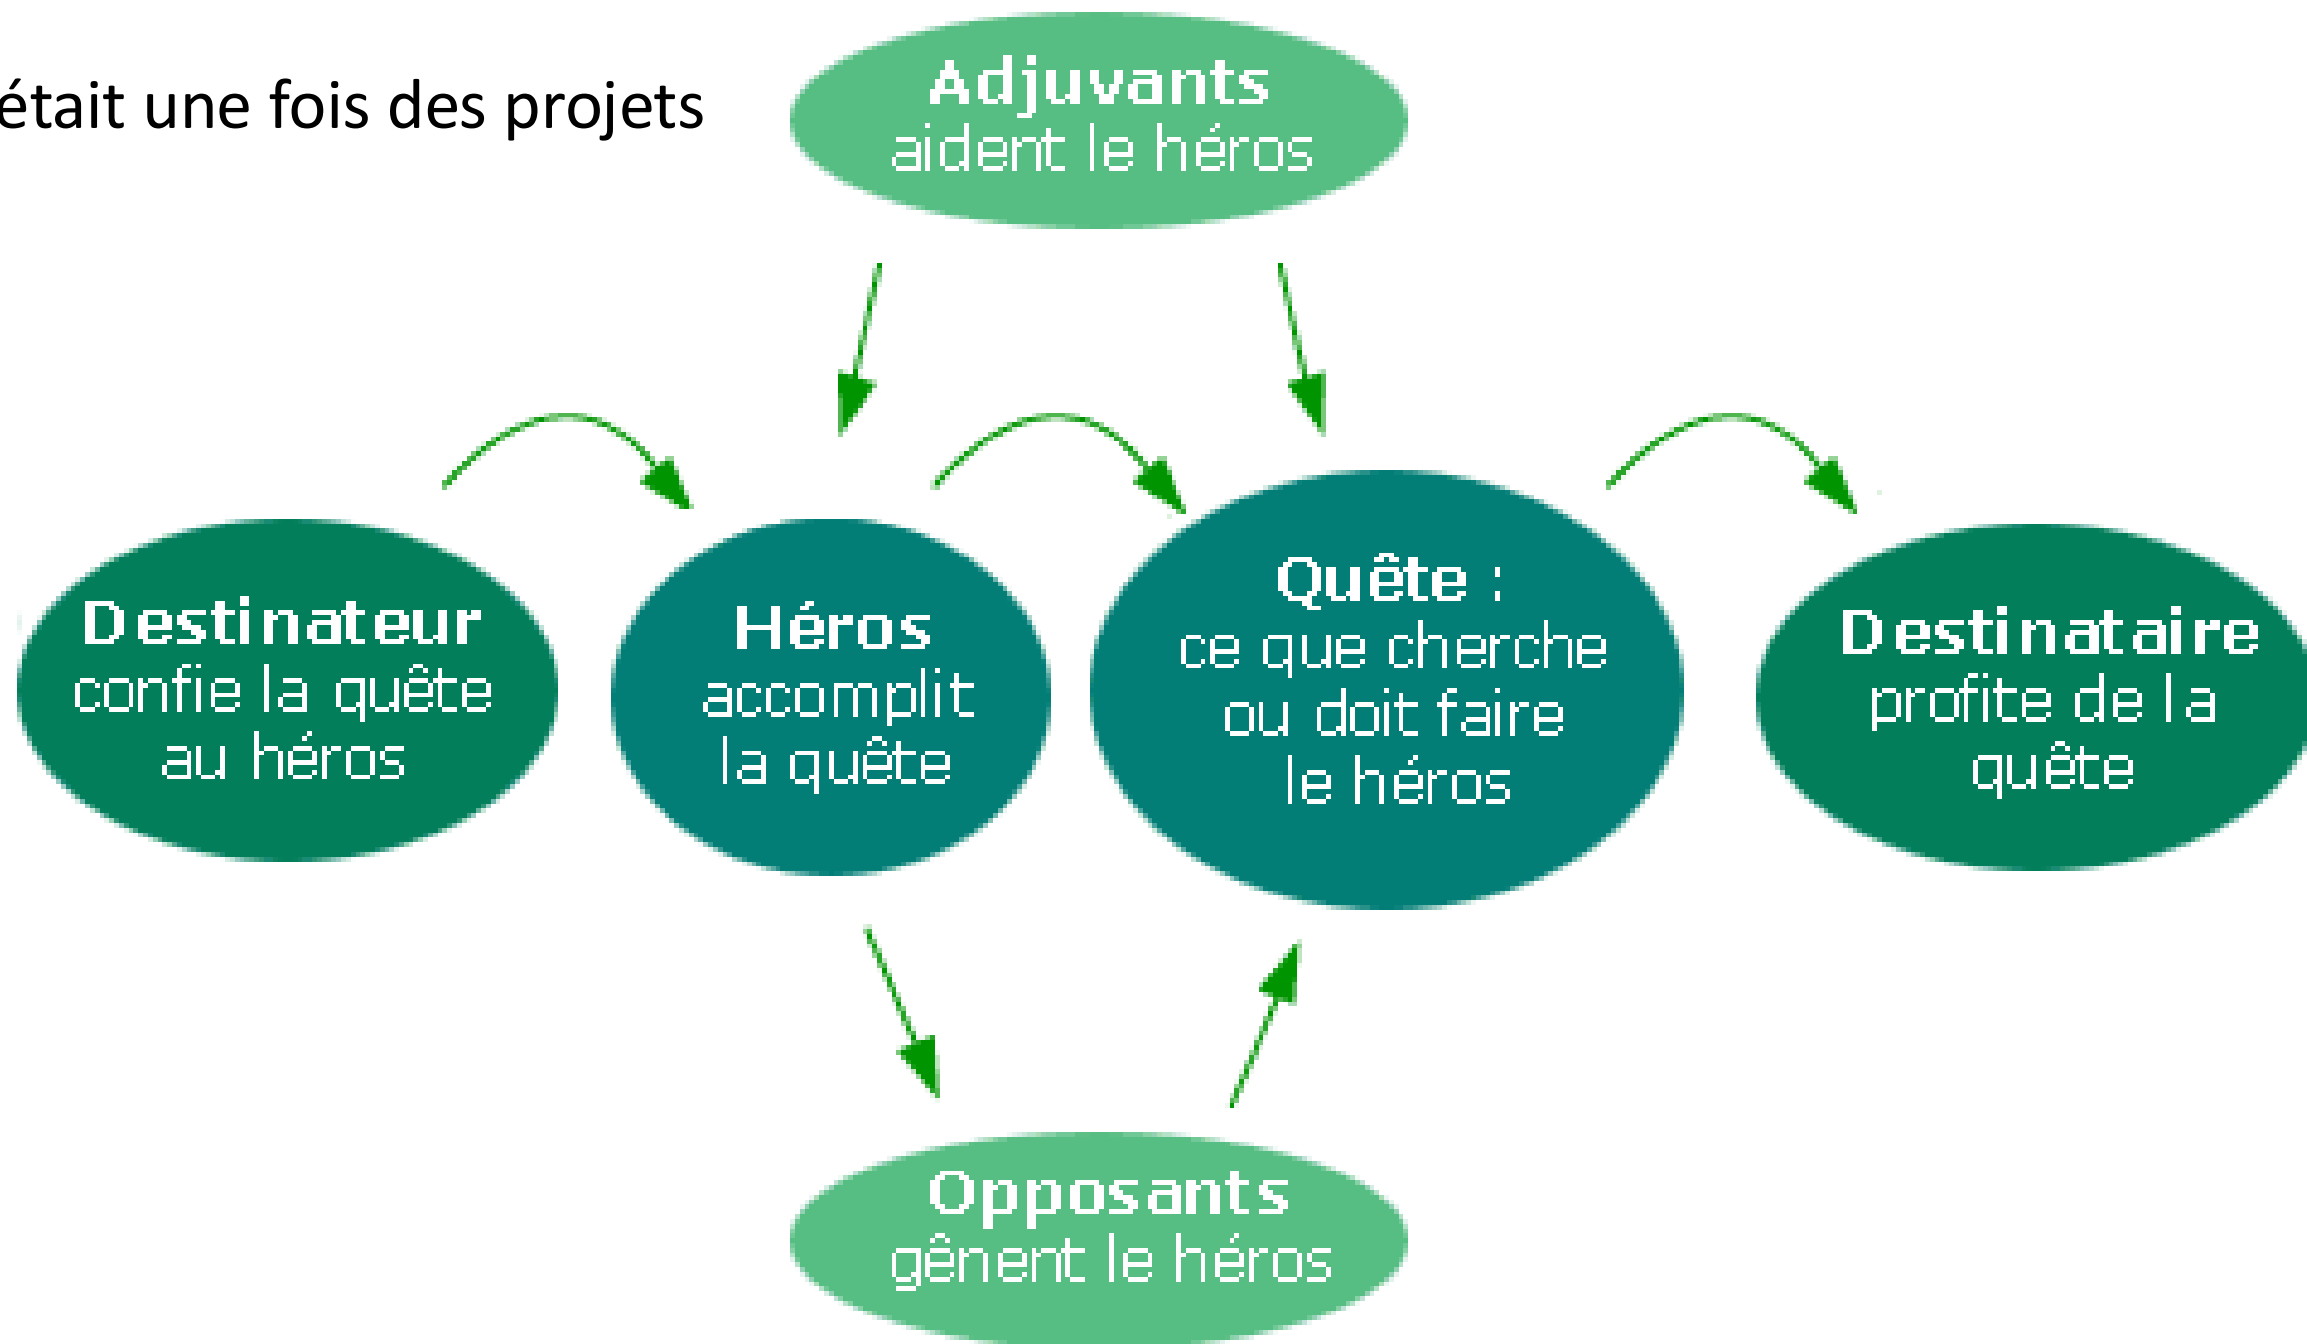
était une fois des projets

Adjuvants
aident le héros

Destinateur
confie la quête au héros

Héros
accomplit la quête

Quête :
ce que cherche ou doit faire le héros

Destinataire
profite de la quête

Opposants
gênent le héros